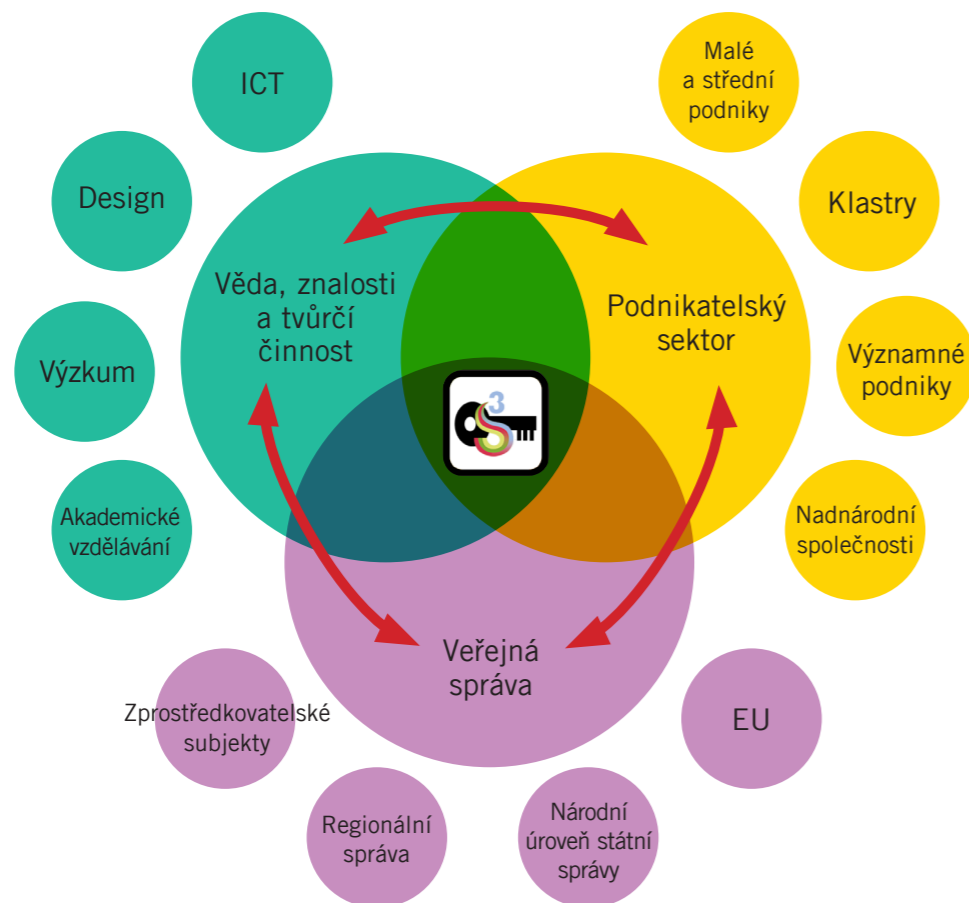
ICT

Design

Výzkum

Akademické vzdělávání

Malé a střední podniky

Klastry

Významné podniky

Nadnárodní společnosti

Věda, znalosti a tvůrčí činnost

Podnikatelský sektor

Veřejná správa

3

Zprostředkovatelské subjekty

Regionální správa

Národní úroveň státní správy

EU